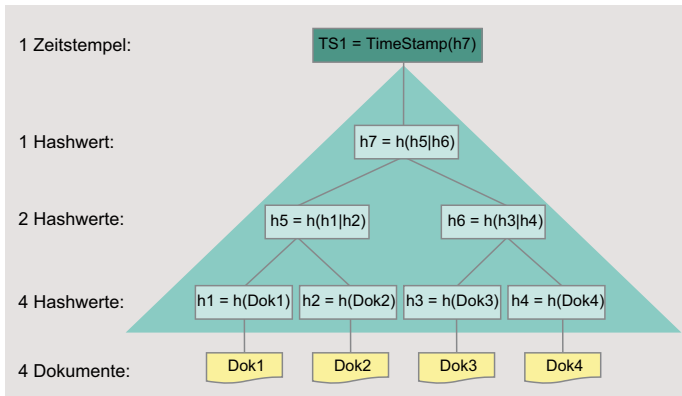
1 Zeitstempel:

TS1 = TimeStamp(h7)

1 Hashwert:

h7 = h(h5|h6)

2 Hashwerte:

h5 = h(h1|h2)

h6 = h(h3|h4)

4 Hashwerte:

h1 = h(Dok1)

h2 = h(Dok2)

h3 = h(Dok3)

h4 = h(Dok4)

4 Dokumente:

Dok1

Dok2

Dok3

Dok4